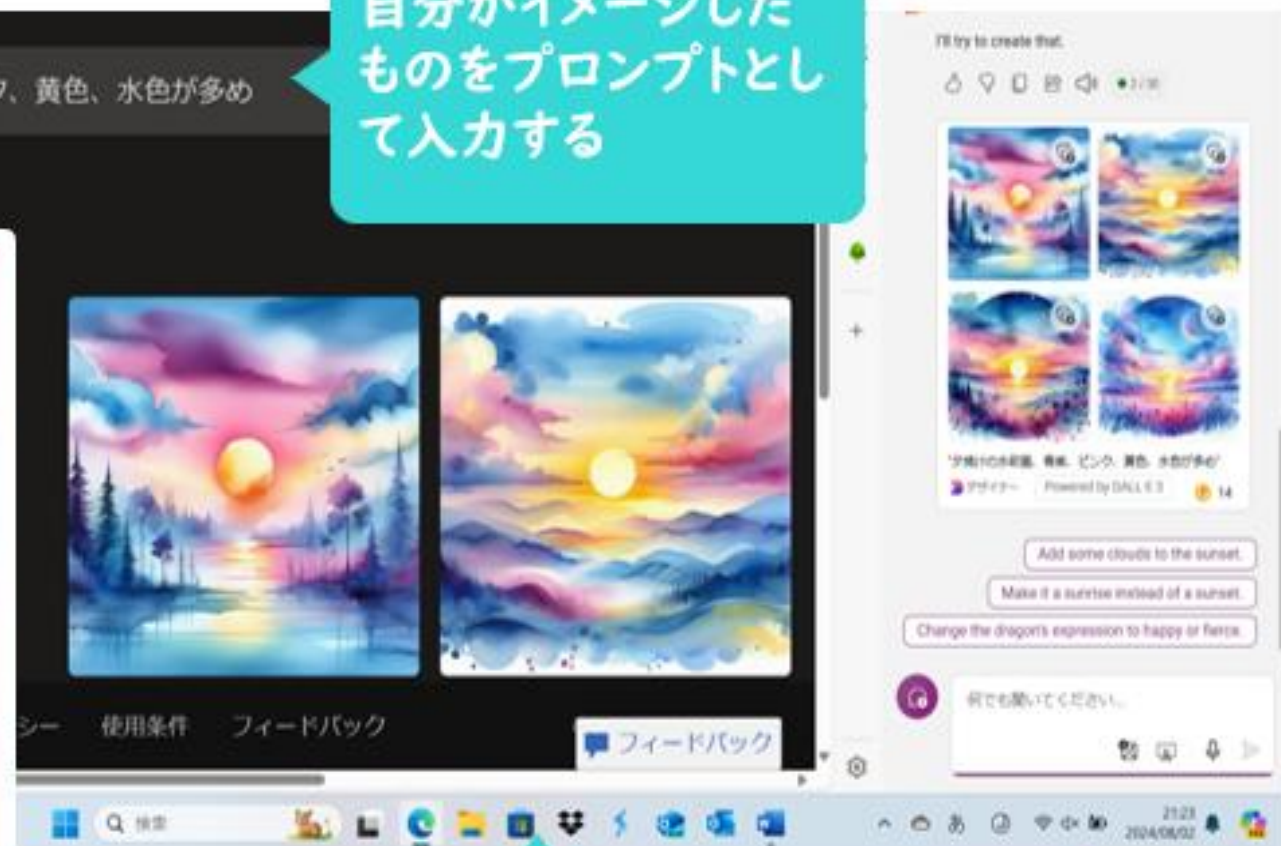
自分がイメージしたものをプロンプトとして入力する

ク、黄色、水色が多め

I'll try to create that.

1/30

"夕焼けの水彩画、青紫、ピンク、黄色、水色が多め"

デザイナー Powered by DALL·E 3

14

Add some clouds to the sunset.

Make it a sunrise instead of a sunset.

Change the dragon's expression to happy or fierce.

何でも聞いてください...

シー 使用条件 フィードバック

フィードバック

検索

21:23
2024/08/02